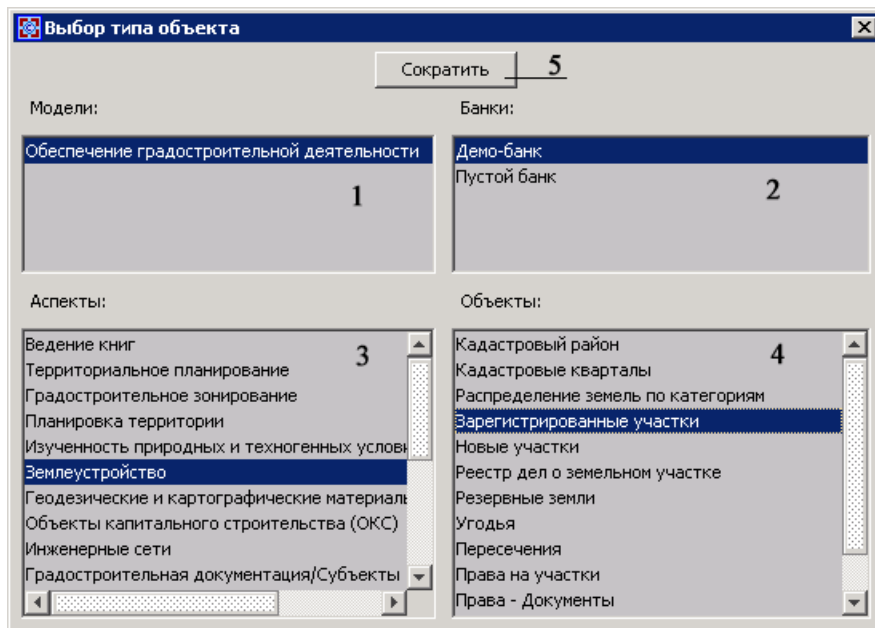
Выбор типа объекта

Сократить 5

Модели:

Обеспечение градостроительной деятельности

1

Банки:

Демо-банк
Пустой банк

2

Аспекты:

Ведение книг
Территориальное планирование
Градостроительное зонирование
Планировка территории
Изученность природных и техногенных услови
Землеустройство
Геодезические и картографические материалы
Объекты капитального строительства (ОКС)
Инженерные сети
Градостроительная документация/Субъекты

3

Объекты:

Кадастровый район
Кадастровые кварталы
Распределение земель по категориям
Зарегистрированные участки
Новые участки
Реестр дел о земельном участке
Резервные земли
Угодья
Пересечения
Права на участки
Права - Документы

4